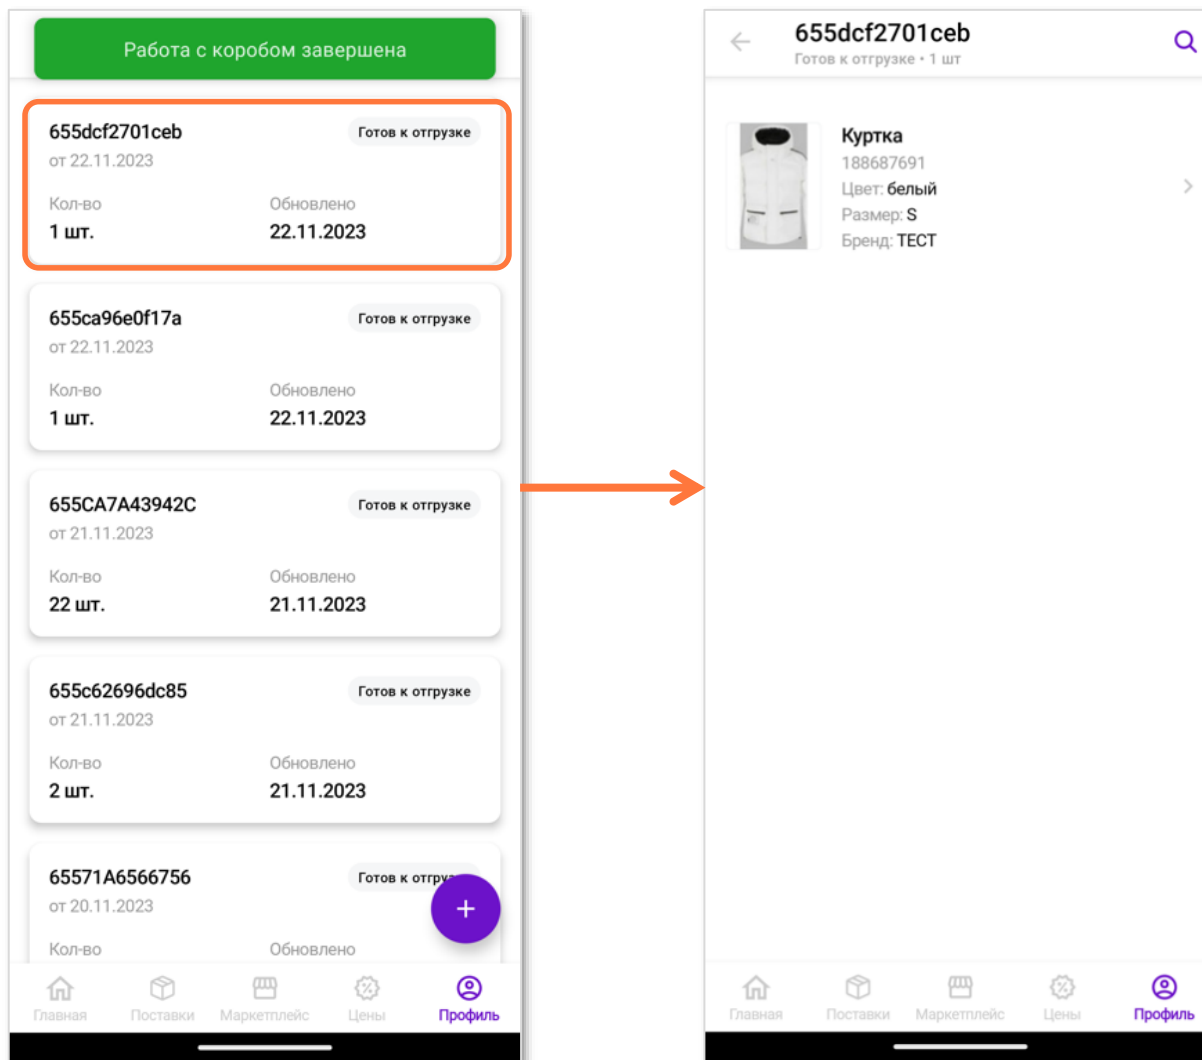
Работа с коробом завершена

655dcf2701ceb
Готов к отгрузке
от 22.11.2023
Кол-во
1 шт.
Обновлено
22.11.2023

655ca96e0f17a
Готов к отгрузке
от 22.11.2023
Кол-во
1 шт.
Обновлено
22.11.2023

655CA7A43942C
Готов к отгрузке
от 21.11.2023
Кол-во
22 шт.
Обновлено
21.11.2023

655c62696dc85
Готов к отгрузке
от 21.11.2023
Кол-во
2 шт.
Обновлено
21.11.2023

65571A6566756
Готов к отгру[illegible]
от 20.11.2023
Кол-во
Обновлено

+

Главная
Поставки
Маркетплейс
Цены
Профиль

655dcf2701ceb
Готов к отгрузке • 1 шт

Куртка
188687691
Цвет: белый
Размер: S
Бренд: ТЕСТ

Главная
Поставки
Маркетплейс
Цены
Профиль